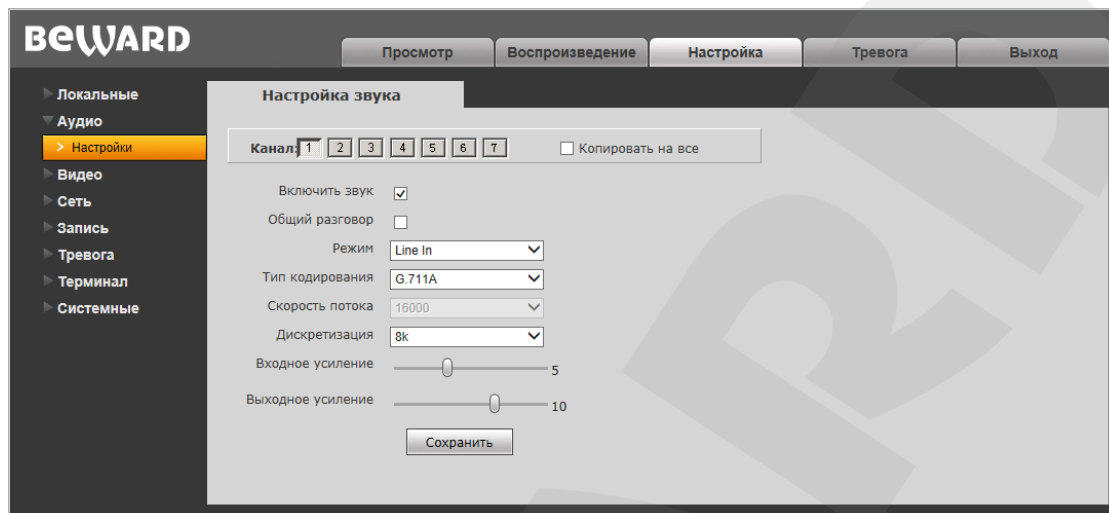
BeWARD

Просмотр | Воспроизведение | Настройка | Тревога | Выход

Локальные
Аудио
> Настройки
Видео
Сеть
Запись
Тревога
Терминал
Системные

Настройка звука

Канал: 1 2 3 4 5 6 7 Копировать на все

Включить звук
Общий разговор
Режим Line In
Тип кодирования G.711A
Скорость потока 16000
Дискретизация 8k
Входное усиление 5
Выходное усиление 10

Сохранить